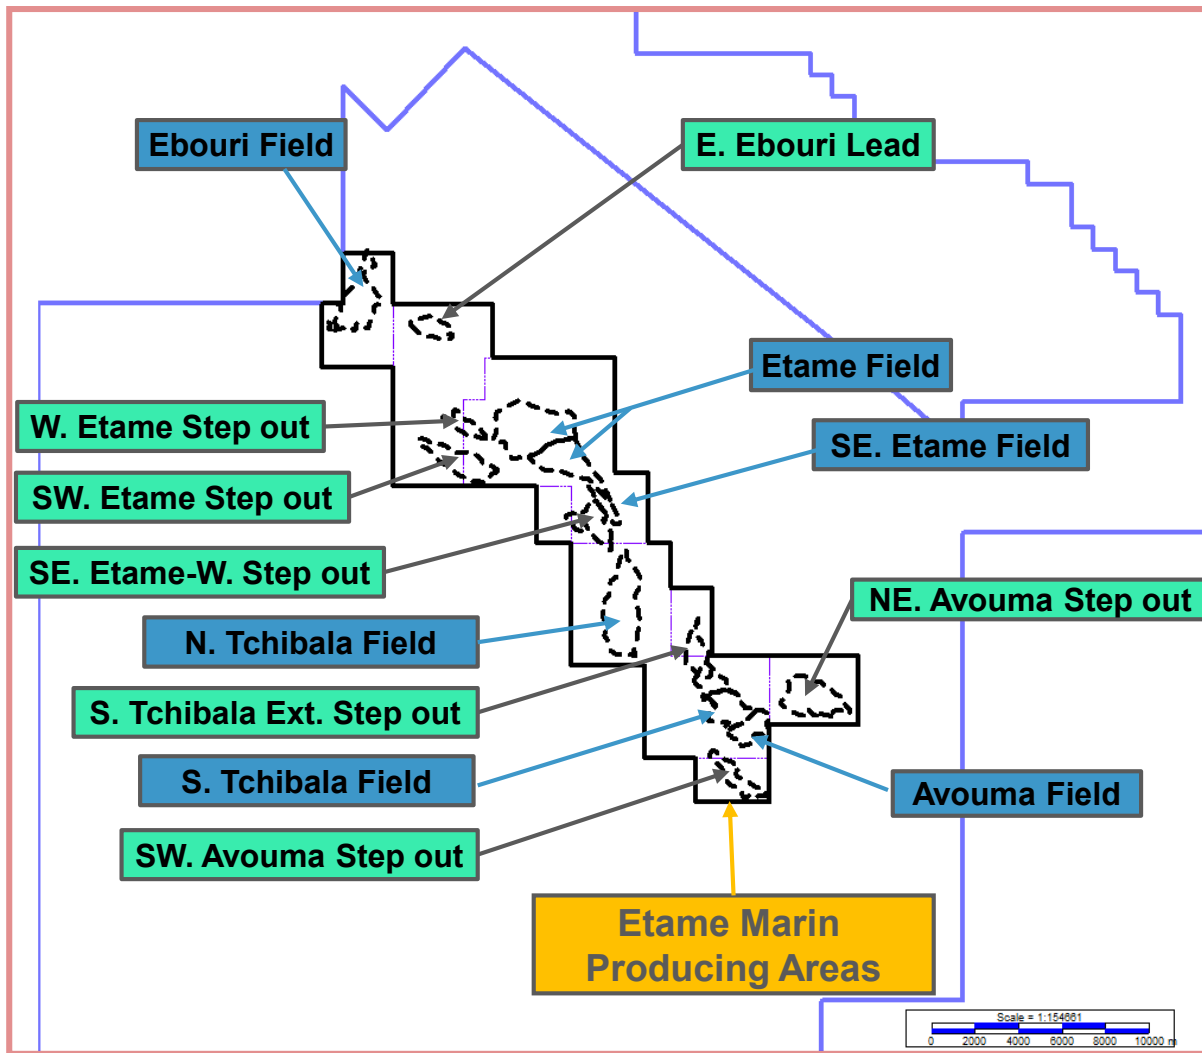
Ebouri Field

E. Ebouri Lead

Etame Field

W. Etame Step out

SE. Etame Field

SW. Etame Step out

SE. Etame-W. Step out

NE. Avouma Step out

N. Tchibala Field

S. Tchibala Ext. Step out

S. Tchibala Field

Avouma Field

SW. Avouma Step out

Etame Marin Producing Areas

Scale = 1:154661

0 2000 4000 6000 8000 10000 m